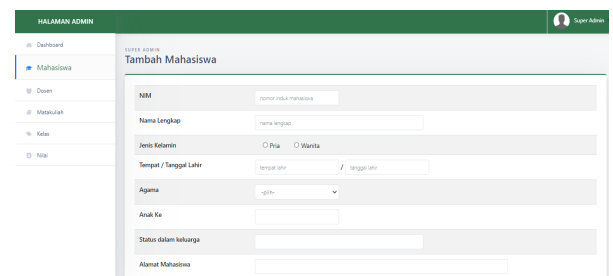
HALAMAN ADMIN

Super Admin

Dashboard
Mahasiswa
Dosen
Matakuliah
Kelas
Nilai

SUPER ADMIN
Tambah Mahasiswa

| | |
|---|---|
| NIM | nomor induk mahasiswa |
| Nama Lengkap | nama lengkap |
| Jenis Kelamin | Pria Wanita |
| Tempat / Tanggal Lahir | tempat lahir / tanggal lahir |
| Agama | -pilih- |
| Anak Ke | |
| Status dalam keluarga | |
| Alamat Mahasiswa | |